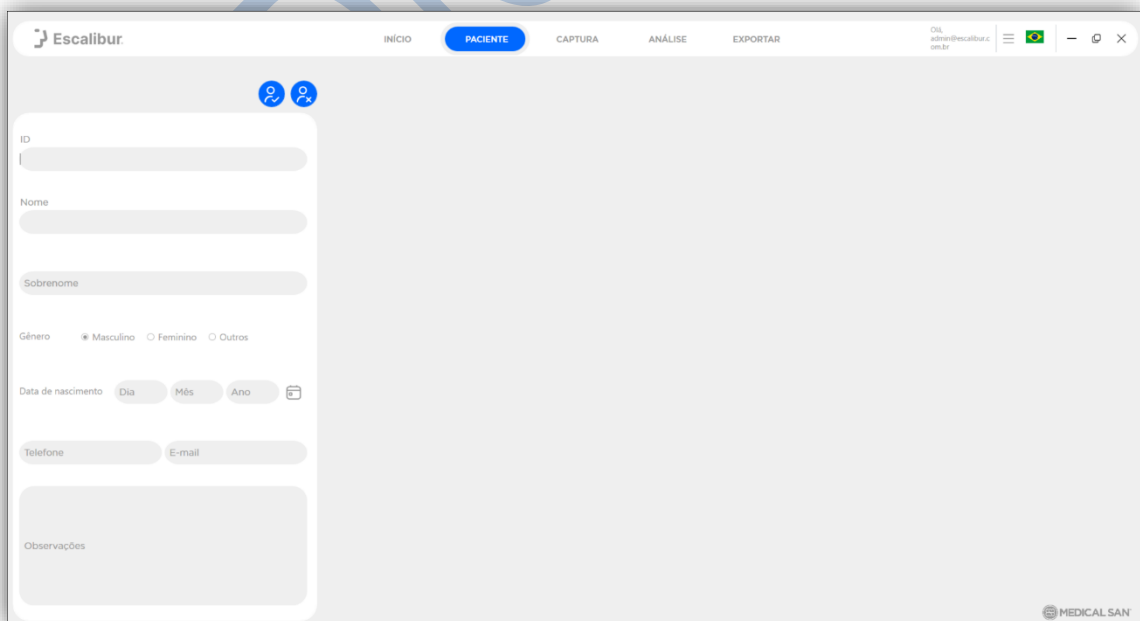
Escalibur

INÍCIO PACIENTE CAPTURA ANÁLISE EXPORTAR

Olá, admin@escalibur.com.br

ID

Nome

Sobrenome

Gênero Masculino Feminino Outros

Data de nascimento Dia Mês Ano

Telefone E-mail

Observações

MEDICAL SAN